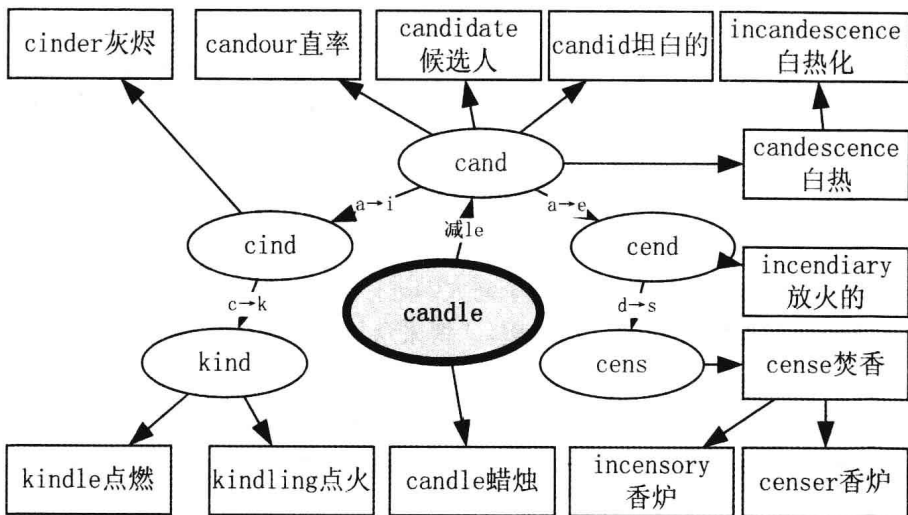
cinder灰烬

candour直率

candidate 候选人

candid坦白的

incandescence 白热化

cand

candescence 白热

a→i

减le

a→e

cind

cend

incendiary 放火的

c→k

candle

d→s

kind

cens

cense焚香

kindle点燃

kindling点火

candle蜡烛

incensory 香炉

censer香炉